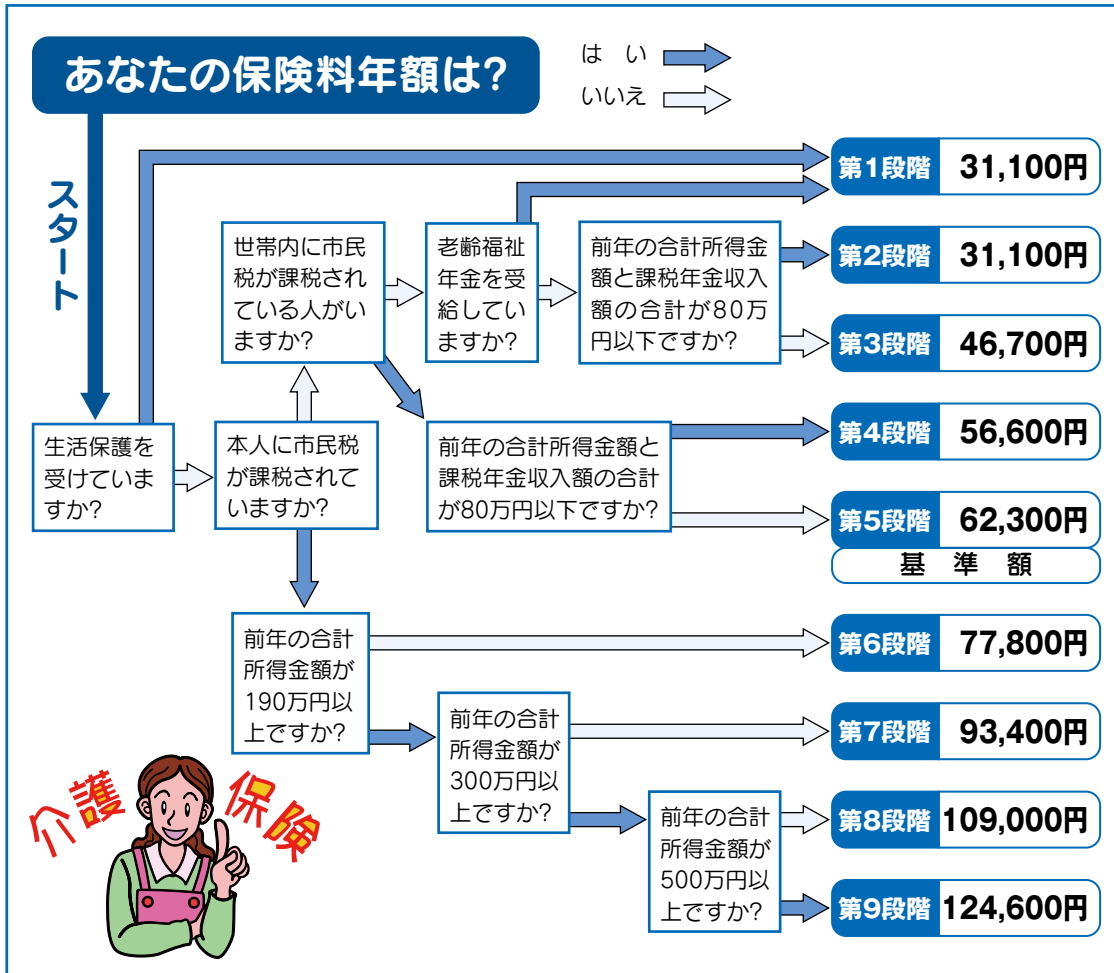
あなたの保険料年額は?

はい
いいえ

スタート

生活保護を受けていますか?

本人に市民税が課税されていますか?

世帯内に市民税が課税されている人がいますか?

老齢福祉年金を受給していますか?

前年の合計所得金額と課税年金収入額の合計が80万円以下ですか?

前年の合計所得金額と課税年金収入額の合計が80万円以下ですか?

前年の合計所得金額が190万円以上ですか?

前年の合計所得金額が300万円以上ですか?

前年の合計所得金額が500万円以上ですか?

| 段階 | 年額 |
|---|---|
| 第1段階 | 31,100円 |
| 第2段階 | 31,100円 |
| 第3段階 | 46,700円 |
| 第4段階 | 56,600円 |
| 第5段階 | 62,300円 |
| 第6段階 | 77,800円 |
| 第7段階 | 93,400円 |
| 第8段階 | 109,000円 |
| 第9段階 | 124,600円 |

基準額

介護保険